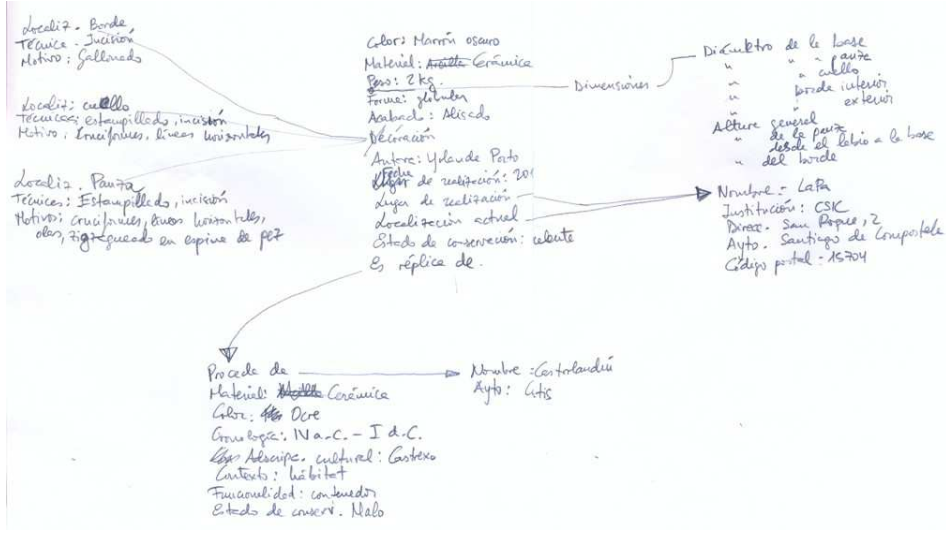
Localiz. Borde
Técnica - Incisión
Motivo: Gallonado

Localiz: cuello
Técnica: estampillado, incisión
Motivo: cruciformes, líneas horizontales

Localiz. Panza
Técnicas: Estampillado, incisión
Motivo: cruciformes, líneas horizontales, olas, zigzagueado en espina de pez

Color: Marrón oscuro
Material: ~~Arcilla~~ Cerámica
Peso: 2kg.
Forma: globular
Acabado: Alisado
Decoración
Autora: Yolanda Porto
~~Lugar~~ Fecha de realización: 20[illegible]
Lugar de realización
Localización actual
Estado de conservación: óptimo
Es réplica de.

Dimensiones

Diámetro de la base
" " panza
" " cuello
" borde interior
" exterior
Altura general de la pieza desde el labio a la base
" del borde

Nombre - LaPa
Institución: CSIC
Direcc. San Roque, 2
Ayto. Santiago de Compostela
Código postal - 15704

Procede de
Material: ~~Arcilla~~ Cerámica
Color: ~~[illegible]~~ Ocre
Cronología: IV a.C. - I d.C.
~~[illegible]~~ Adscripc. cultural: Castrexo
Contexto: hábitat
Funcionalidad: contenedor
Estado de conserv. Malo

Nombre: Castrolandín
Ayto: Cuntis